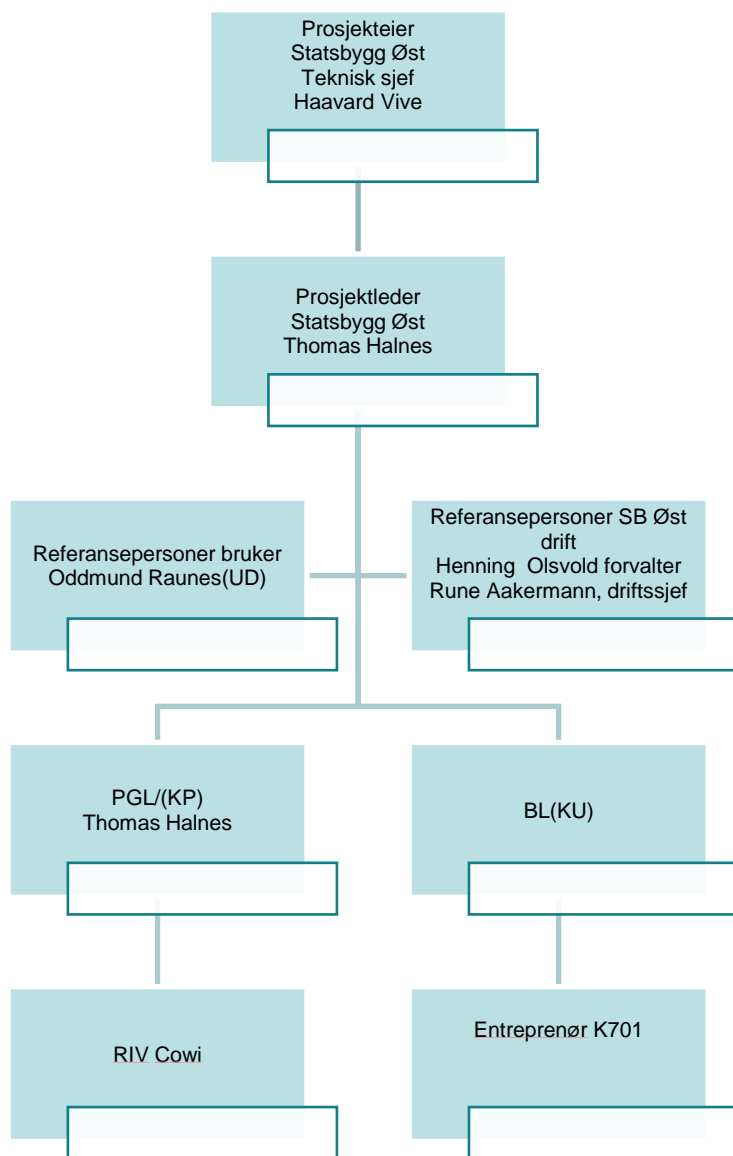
Prosjekteier
Statsbygg Øst
Teknisk sjef
Haavard Vive

Prosjektleder
Statsbygg Øst
Thomas Halnes

Referansepersoner bruker
Oddmund Raunes(UD)

Referansepersoner SB Øst drift
Henning Olsvold forvalter
Rune Aakermann, driftssjef

PGL/(KP)
Thomas Halnes

BL(KU)

RIV Cowi

Entreprenør K701